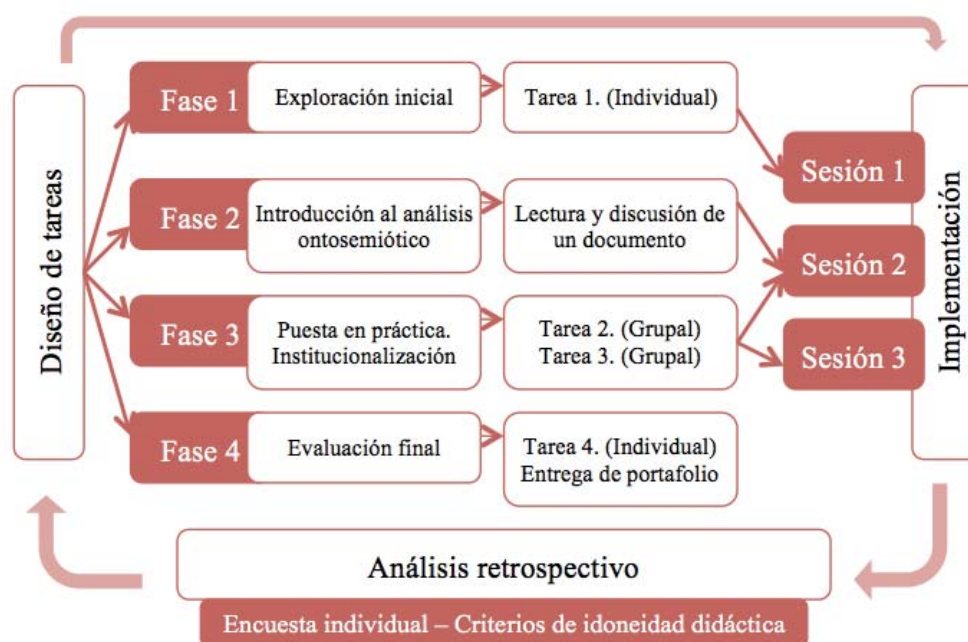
Diseño de tareas

Fase 1
Exploración inicial
Tarea 1. (Individual)

Fase 2
Introducción al análisis ontosemiótico
Lectura y discusión de un documento

Fase 3
Puesta en práctica. Institucionalización
Tarea 2. (Grupal)
Tarea 3. (Grupal)

Fase 4
Evaluación final
Tarea 4. (Individual)
Entrega de portafolio

Sesión 1
Sesión 2
Sesión 3

Implementación

Análisis retrospectivo

Encuesta individual – Criterios de idoneidad didáctica